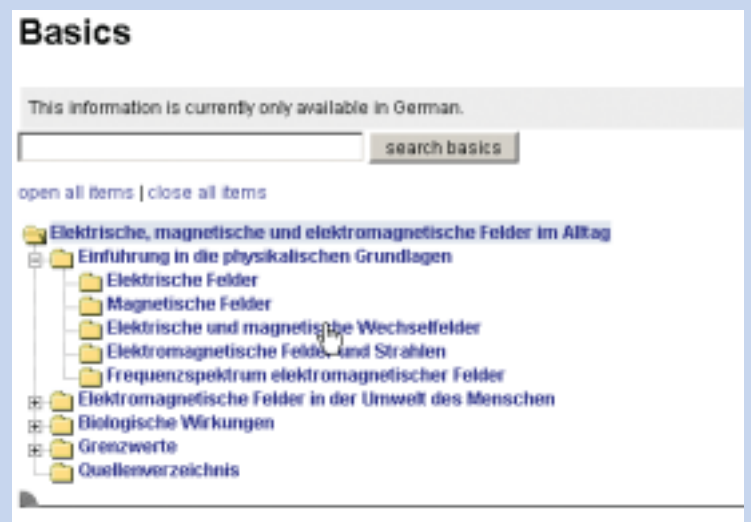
Basics

This information is currently only available in German.

search basics

open all items | close all items

Elektrische, magnetische und elektromagnetische Felder im Alltag
Einführung in die physikalischen Grundlagen
Elektrische Felder
Magnetische Felder
Elektrische und magnetische Wechselfelder
Elektromagnetische Felder und Strahlen
Frequenzspektrum elektromagnetischer Felder
Elektromagnetische Felder in der Umwelt des Menschen
Biologische Wirkungen
Grenzwerte
Quellenverzeichnis